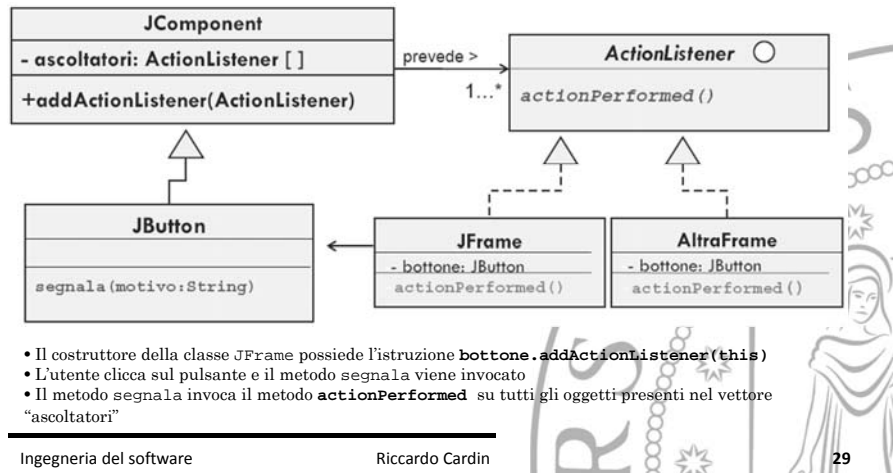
JComponent
- ascoltatori: ActionListener [ ]
+addActionListener(ActionListener)

prevede >
1...*

ActionListener
actionPerformed()

JButton
segnala(motivo:String)

JFrame
- bottone: JButton
actionPerformed()

AltraFrame
- bottone: JButton
actionPerformed()

• Il costruttore della classe JFrame possiede l'istruzione **bottone.addActionListener(this)**
• L'utente clicca sul pulsante e il metodo segnala viene invocato
• Il metodo segnala invoca il metodo **actionPerformed** su tutti gli oggetti presenti nel vettore "ascoltatori"

Ingegneria del software

Riccardo Cardin

29